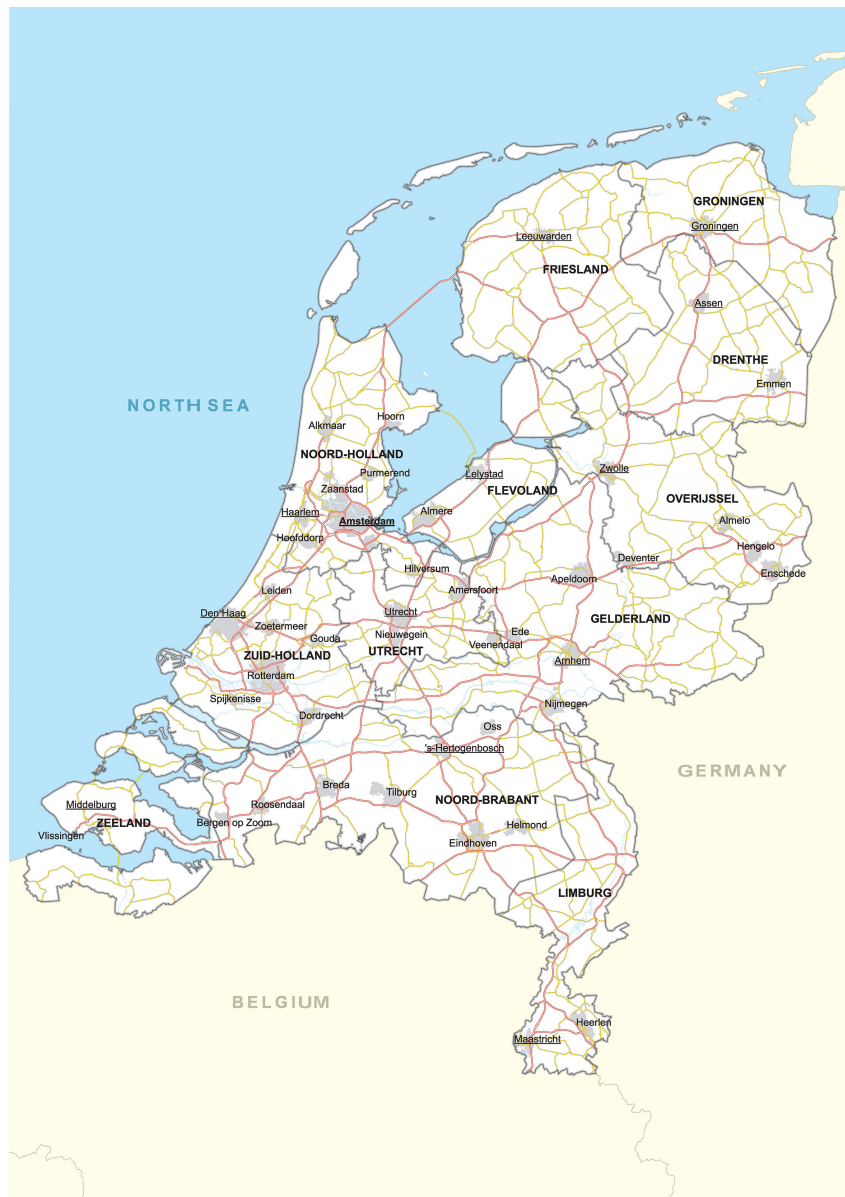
GRONINGEN
Groningen
Leeuwarden
FRIESLAND
Assen
DRENTHE
Emmen
NORTH SEA
Alkmaar
Hoorn
NOORD-HOLLAND
Purmerend
Lelystad
Zaanstad
FLEVOLAND
Zwolle
OVERIJSSEL
Haarlem
Amsterdam
Almere
Almelo
Hoofddorp
Hengelo
Deventer
Enschede
Hilversum
Apeldoorn
Leiden
Amersfoort
Den Haag
Utrecht
GELDERLAND
Zoetermeer
Nieuwegein
Ede
Gouda
Veenendaal
ZUID-HOLLAND
UTRECHT
Arnhem
Rotterdam
Spijkenisse
Nijmegen
Dordrecht
Oss
's-Hertogenbosch
GERMANY
Breda
Tilburg
Middelburg
Roosendaal
NOORD-BRABANT
ZEELAND
Bergen op Zoom
Helmond
Vlissingen
Eindhoven
LIMBURG
BELGIUM
Heerlen
Maastricht